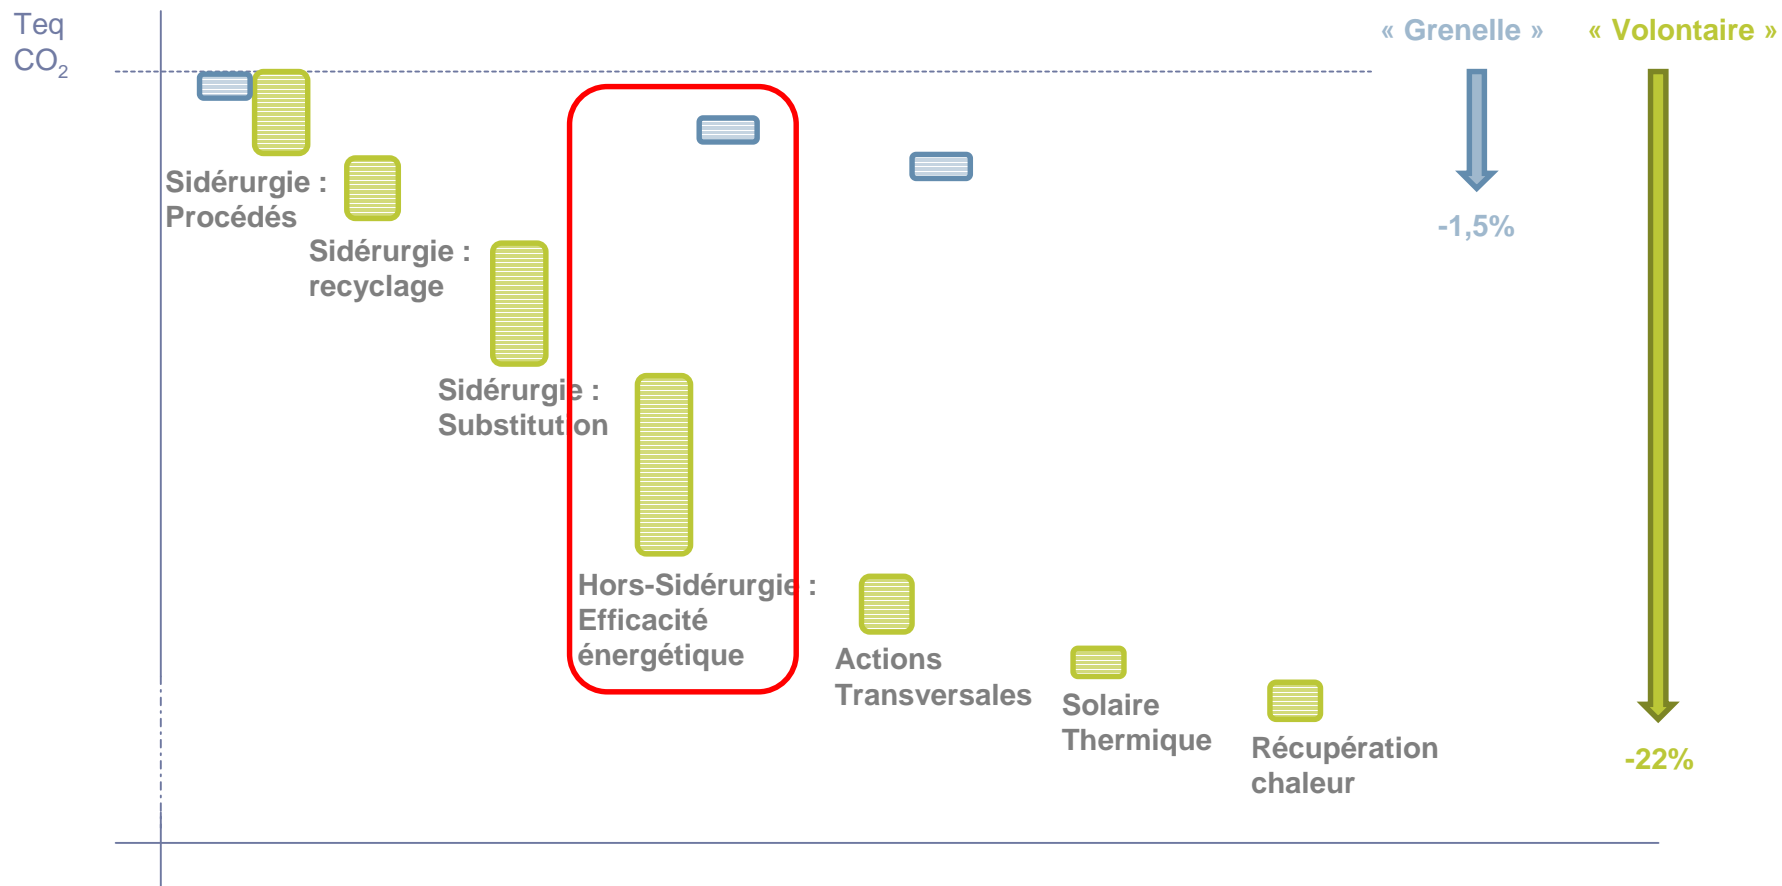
Teq $CO_2$

« Grenelle »

« Volontaire »

Sidérurgie : Procédés

Sidérurgie : recyclage

Sidérurgie : Substitution

Hors-Sidérurgie : Efficacité énergétique

Actions Transversales

Solaire Thermique

Récupération chaleur

-1,5%

-22%